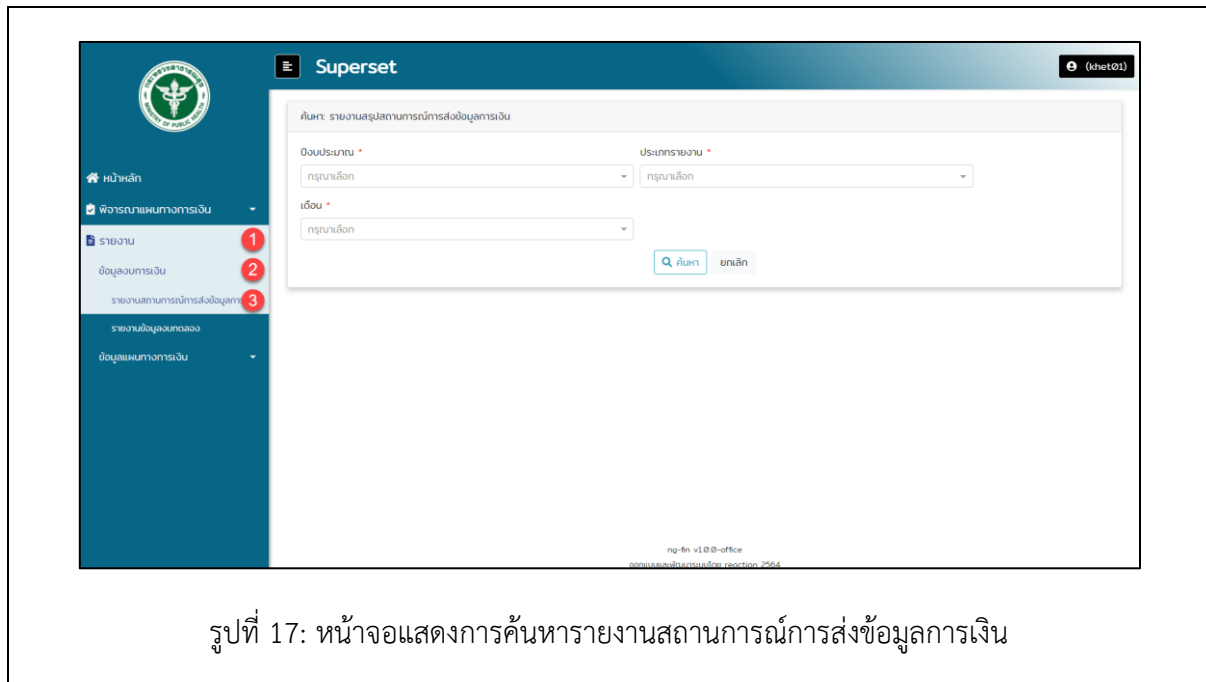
Superset

(khet01)

หน้าหลัก

พิจารณาแผนทางการเงิน

รายงาน 1

ข้อมูลงบการเงิน 2

รายงานสถานการณ์การส่งข้อมูลการ 3

รายงานข้อมูลงบทดลอง

ข้อมูลแผนทางการเงิน

ค้นหา: รายงานสรุปสถานการณ์การส่งข้อมูลการเงิน

ปีงบประมาณ *

กรุณาเลือก

ประเภทรายงาน *

กรุณาเลือก

เดือน *

กรุณาเลือก

ค้นหา

ยกเลิก

ng-fin v1.0.0-office

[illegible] reaction 2564

รูปที่ 17: หน้าจอแสดงการค้นหารายงานสถานการณ์การส่งข้อมูลการเงิน